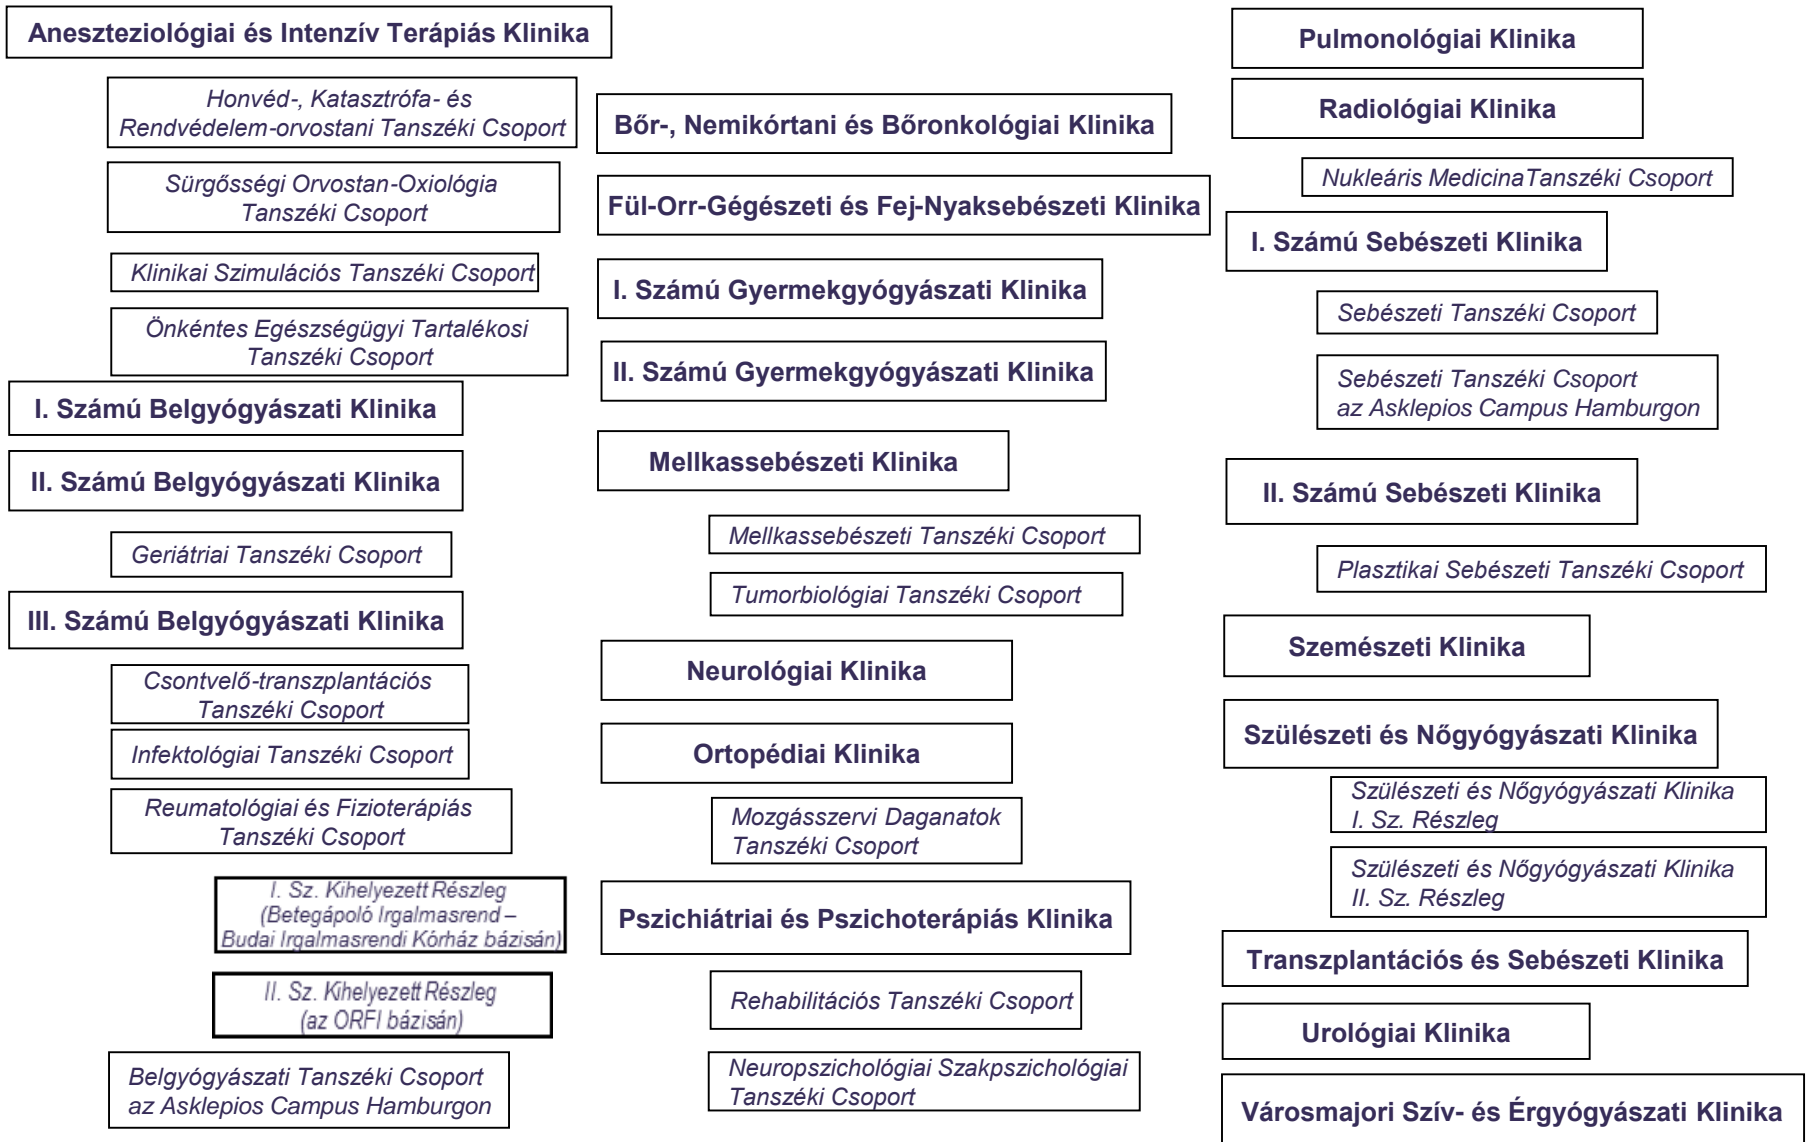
Aneszteziológiai és Intenzív Terápiás Klinika

Honvéd-, Katasztrófa- és Rendvédelem-orvostani Tanszéki Csoport

Sürgősségi Orvostan-Oxiológia Tanszéki Csoport

Klinikai Szimulációs Tanszéki Csoport

Önkéntes Egészségügyi Tartalékosi Tanszéki Csoport

I. Számú Belgyógyászati Klinika

II. Számú Belgyógyászati Klinika

Geriátriai Tanszéki Csoport

III. Számú Belgyógyászati Klinika

Csontvelő-transzplantációs Tanszéki Csoport

Infektológiai Tanszéki Csoport

Reumatológiai és Fizioterápiás Tanszéki Csoport

I. Sz. Kihelyezett Részleg (Betegápoló Irgalmasrend – Budai Irgalmasrendi Kórház bázisán)

II. Sz. Kihelyezett Részleg (az ORFI bázisán)

Belgyógyászati Tanszéki Csoport az Asklepios Campus Hamburgon

Bőr-, Nemikórtani és Bőronkológiai Klinika

Fül-Orr-Gégészeti és Fej-Nyaksebészeti Klinika

I. Számú Gyermekgyógyászati Klinika

II. Számú Gyermekgyógyászati Klinika

Mellkassebészeti Klinika

Mellkassebészeti Tanszéki Csoport

Tumorbiológiai Tanszéki Csoport

Neurológiai Klinika

Ortopédiai Klinika

Mozgásszervi Daganatok Tanszéki Csoport

Pszichiátriai és Pszichoterápiás Klinika

Rehabilitációs Tanszéki Csoport

Neuropszichológiai Szakpszichológiai Tanszéki Csoport

Pulmonológiai Klinika

Radiológiai Klinika

Nukleáris MedicinaTanszéki Csoport

I. Számú Sebészeti Klinika

Sebészeti Tanszéki Csoport

Sebészeti Tanszéki Csoport az Asklepios Campus Hamburgon

II. Számú Sebészeti Klinika

Plasztikai Sebészeti Tanszéki Csoport

Szemészeti Klinika

Szülészeti és Nőgyógyászati Klinika

Szülészeti és Nőgyógyászati Klinika I. Sz. Részleg

Szülészeti és Nőgyógyászati Klinika II. Sz. Részleg

Transzplantációs és Sebészeti Klinika

Urológiai Klinika

Városmajori Szív- és Érgyógyászati Klinika